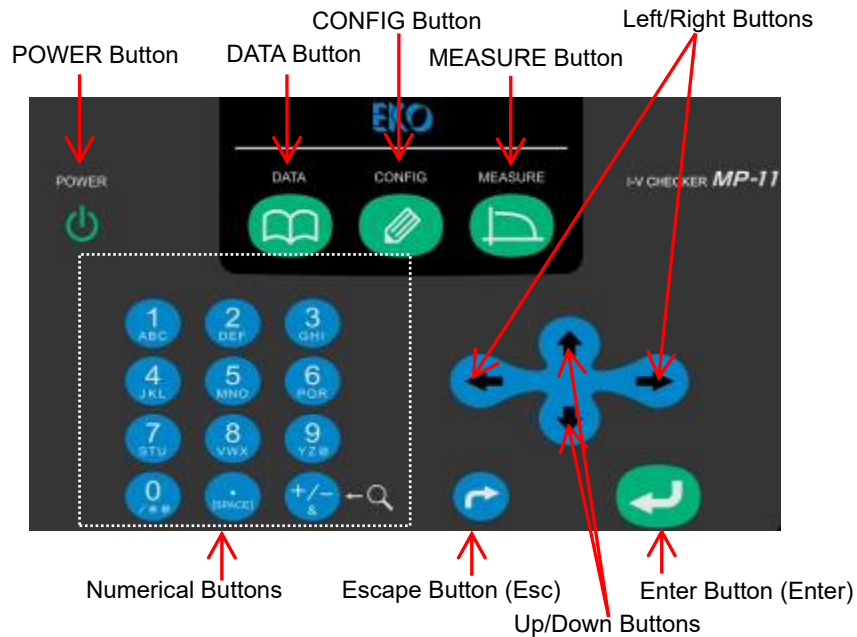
CONFIG Button

Left/Right Buttons

POWER Button

DATA Button

MEASURE Button

EKO

POWER

DATA

CONFIG

MEASURE

I-V CHECKER MP-11

1 ABC

2 DEF

3 GHI

4 JKL

5 MNO

6 PQR

7 STU

8 VWX

9 YZ@

0 /#

. [SPACE]

+/− &

Numerical Buttons

Escape Button (Esc)

Enter Button (Enter)

Up/Down Buttons